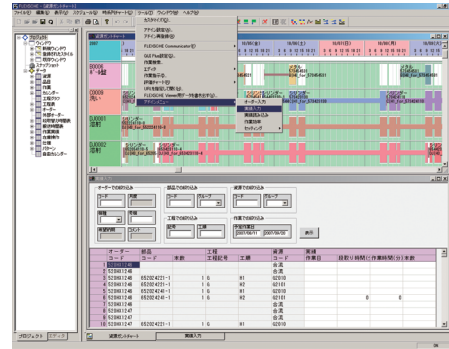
ファイル(F) 編集(E) 表示(V) スケジュール(S) 作業アサイン(A) ツール(T) ウィンドウ(W) ヘルプ(H)

カスタマイズ(C)...
アドイン設定(A)...
アドイン再登録(R)
FLEXSCHE Communicator(I)
SQLで入出力(Q)
作業表(R)
計画表示(D)
評価チャート(E)
UPS在庫引当て時計(U)
FLEXSCHE Viewerのデータ書き出し(V)
アドインメニュー
オーダー入力
実績入力
実績取り込み
作業指示
セッティング

オーダーでの絞り込み
部品での絞り込み
資源での絞り込み
工程での絞り込み
作業での絞り込み
コード
名前
グループ
品番
分類
希望納期
コメント
品目
工順
開始日時
2007/06/11
2007/06/30
表示

| | オーダー コード | 部品 コード | 本数 | 工程 工程記号 | 工順 | 資源 コード | 実績 作業日 | 段取り時間 | 作業時間(分) | 本数 |
|---|---|---|---|---|---|---|---|---|---|---|
| 1 | | | | | | 合流 | | | | |
| 2 | S2060124 | | | | | 合流 | | | | |
| 3 | S2060124 | 052024221-1 | | 1 | G | H1 | G2010 | | | |
| 4 | S2060124 | 052024221-1 | | 1 | G | H1 | G2010 | | | |
| 5 | S2060124 | 052024241-1 | | 1 | G | H1 | G2101 | | 0 | 0 |
| 6 | S2060124 | 052024241-1 | | 1 | G | H1 | G2010 | | | |
| 7 | S2060124 | | | | | 合流 | | | | |
| 8 | S2060124 | | | | | 合流 | | | | |

プロジェクト
試算モデルチャート
実績入力